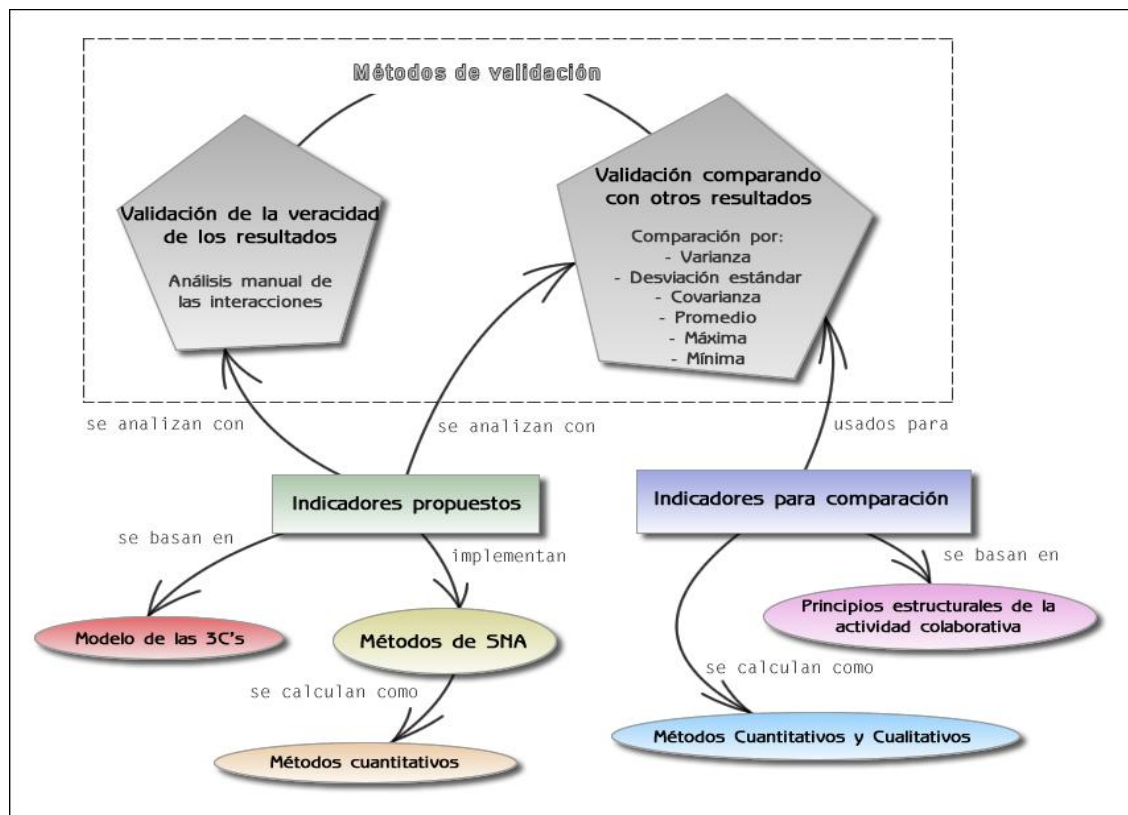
Métodos de validación

Validación de la veracidad de los resultados

Análisis manual de las interacciones

Validación comparando con otros resultados

Comparación por:
- Varianza
- Desviación estándar
- Covarianza
- Promedio
- Máxima
- Mínima

se analizan con

se analizan con

usados para

Indicadores propuestos

Indicadores para comparación

se basan en

implementan

se basan en

Modelo de las 3C's

Métodos de SNA

Principios estructurales de la actividad colaborativa

se calculan como

se calculan como

Métodos cuantitativos

Métodos Cuantitativos y Cualitativos